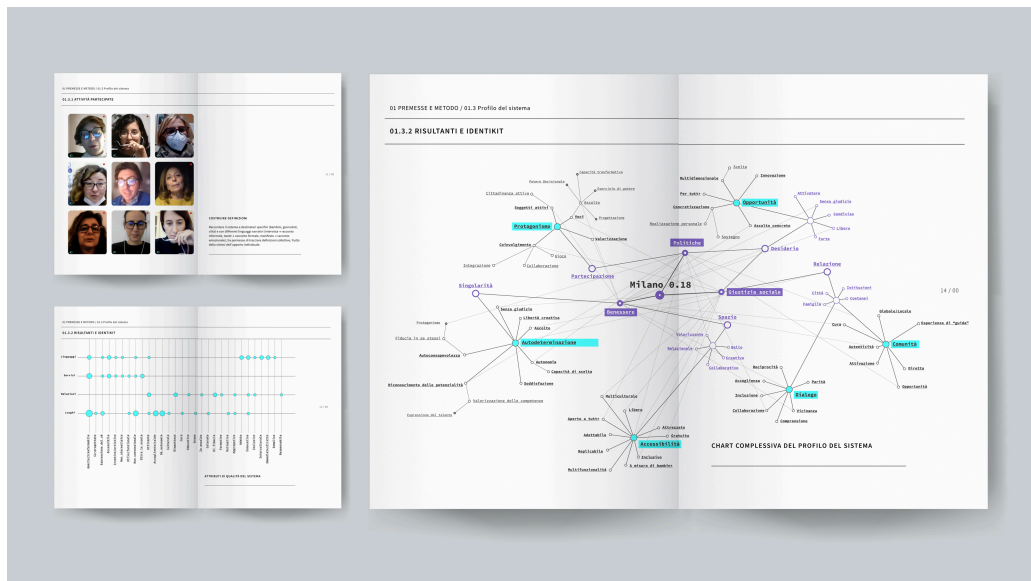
01 PREMESSE E METODO / 01.3 Profilo del sistema

01.3.1 ATTIVITÀ PARTECIPATE

COSTRUIRE DEFINIZIONI

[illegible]

01 PREMESSE E METODO / 01.3 Profilo del sistema

01.3.2 RISULTANTI E IDENTIKIT

Linguaggi

Servizi

Relazioni

Luoghi

ATTRIBUTI DI QUALITÀ DEL SISTEMA

01 PREMESSE E METODO / 01.3 Profilo del sistema

01.3.2 RISULTANTI E IDENTIKIT

Milano 0.18

Protagonismo
Politiche
Opportunità
Desiderio
Partecipazione
Benessere
Giustizia sociale
Relazione
Singolarità
Autodeterminazione
Spazio
Comunità
Dialogo
Accessibilità

Potere decisionale
Capacità di autonomia
Cittadinanza attiva
Esercizio di potere
Soggetti attivi
Ascolto
Ruoli
Progettazione
Coinvolgimento
Valorizzazione
Ascolto
Integrazione
Collaborazione
Multidimensionale
Scelte
Innovazione
Per tutti
Concretizzazione
Realizzazione personale
Ascolto concreto
Sostegno
Attivatore
Senso giudizio
Condivisa
Libera
Forza
Città
Costruttori
Famiglia
Costanza
Cura
Globale/Locale
Esperienza di "gruppo"
Autenticità
Attivazione
Diretta
Opportunità
Senso giudizio
Libertà creativa
Ascolto
Protagonismo
Fiducia (a se stessi)
Autoconsapevolezza
Autonomia
Capacità di scelta
Riconoscimento della personalità
Soddisfazione
Valorizzazione delle competenze
Espressione del talento
Valorizzante
Relazionale
Bello
Creativo
Collaborativo
Reciprocità
Accoglienza
Parità
Inclusione
Collaborazione
Vicinanza
Comprensione
Multiculturale
Libero
Aperto a tutti
Attrezzato
Adattabile
Gratuito
Replicabile
Inclusivo
Multifunzionalità
A misura di bambini

14 / 00

CHART COMPLESSIVA DEL PROFILO DEL SISTEMA